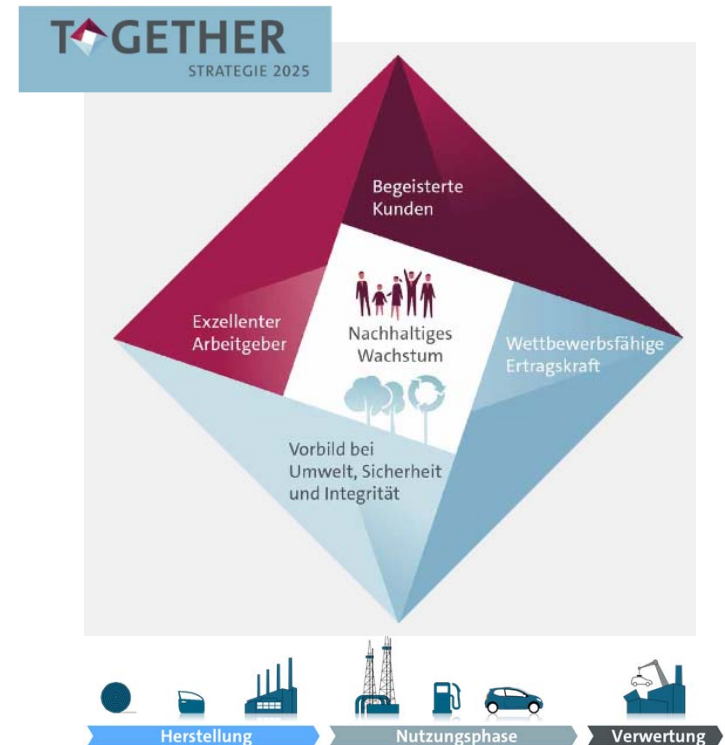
TOGETHER
STRATEGIE 2025

Begeisterte Kunden

Exzellenter Arbeitgeber

Nachhaltiges Wachstum

Wettbewerbsfähige Ertragskraft

Vorbild bei Umwelt, Sicherheit und Integrität

Herstellung
Nutzungsphase
Verwertung